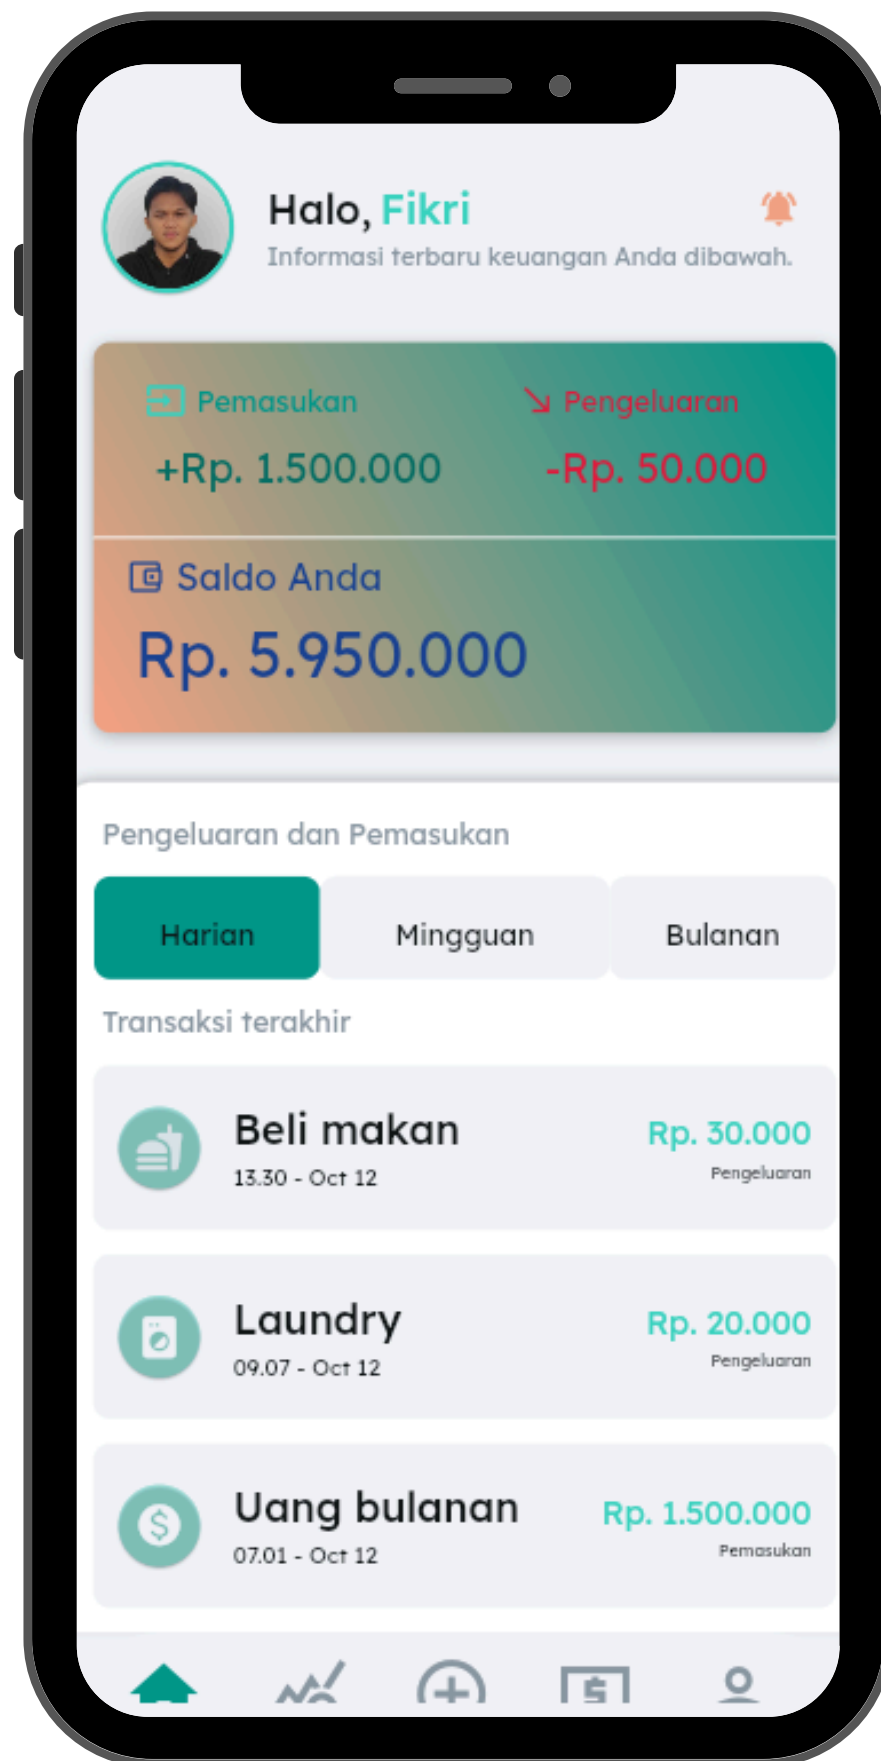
Halo, Fikri
Informasi terbaru keuangan Anda dibawah.

Pemasukan
+Rp. 1.500.000

Pengeluaran
-Rp. 50.000

Saldo Anda
Rp. 5.950.000

Pengeluaran dan Pemasukan

Harian
Mingguan
Bulanan

Transaksi terakhir

Beli makan
13.30 - Oct 12
Rp. 30.000
Pengeluaran

Laundry
09.07 - Oct 12
Rp. 20.000
Pengeluaran

Uang bulanan
07.01 - Oct 12
Rp. 1.500.000
Pemasukan